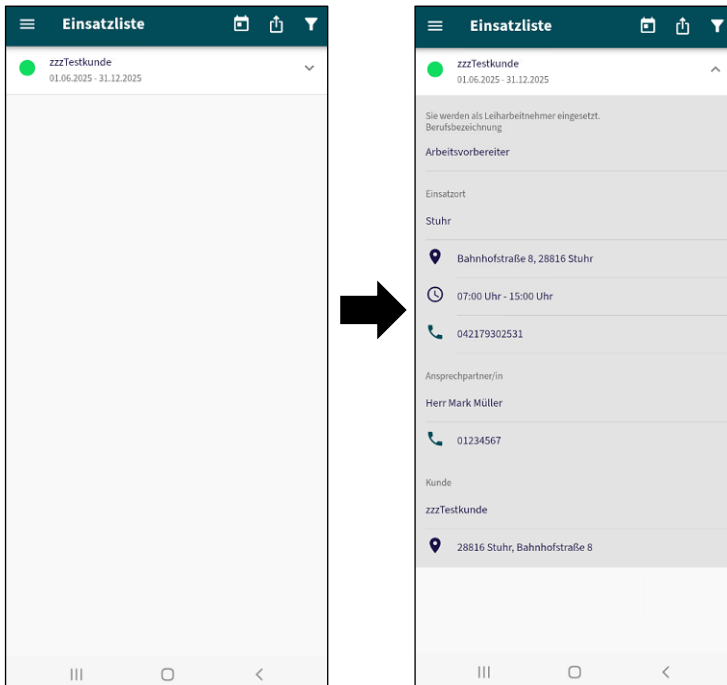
Einsatzliste

zzzTestkunde
01.06.2025 - 31.12.2025

Einsatzliste

zzzTestkunde
01.06.2025 - 31.12.2025

Sie werden als Leiharbeitnehmer eingesetzt.
Berufsbezeichnung

Arbeitsvorbereiter

Einsatzort

Stuhr

Bahnhofstraße 8, 28816 Stuhr

07:00 Uhr - 15:00 Uhr

042179302531

Ansprechpartner/in

Herr Mark Müller

01234567

Kunde

zzzTestkunde

28816 Stuhr, Bahnhofstraße 8